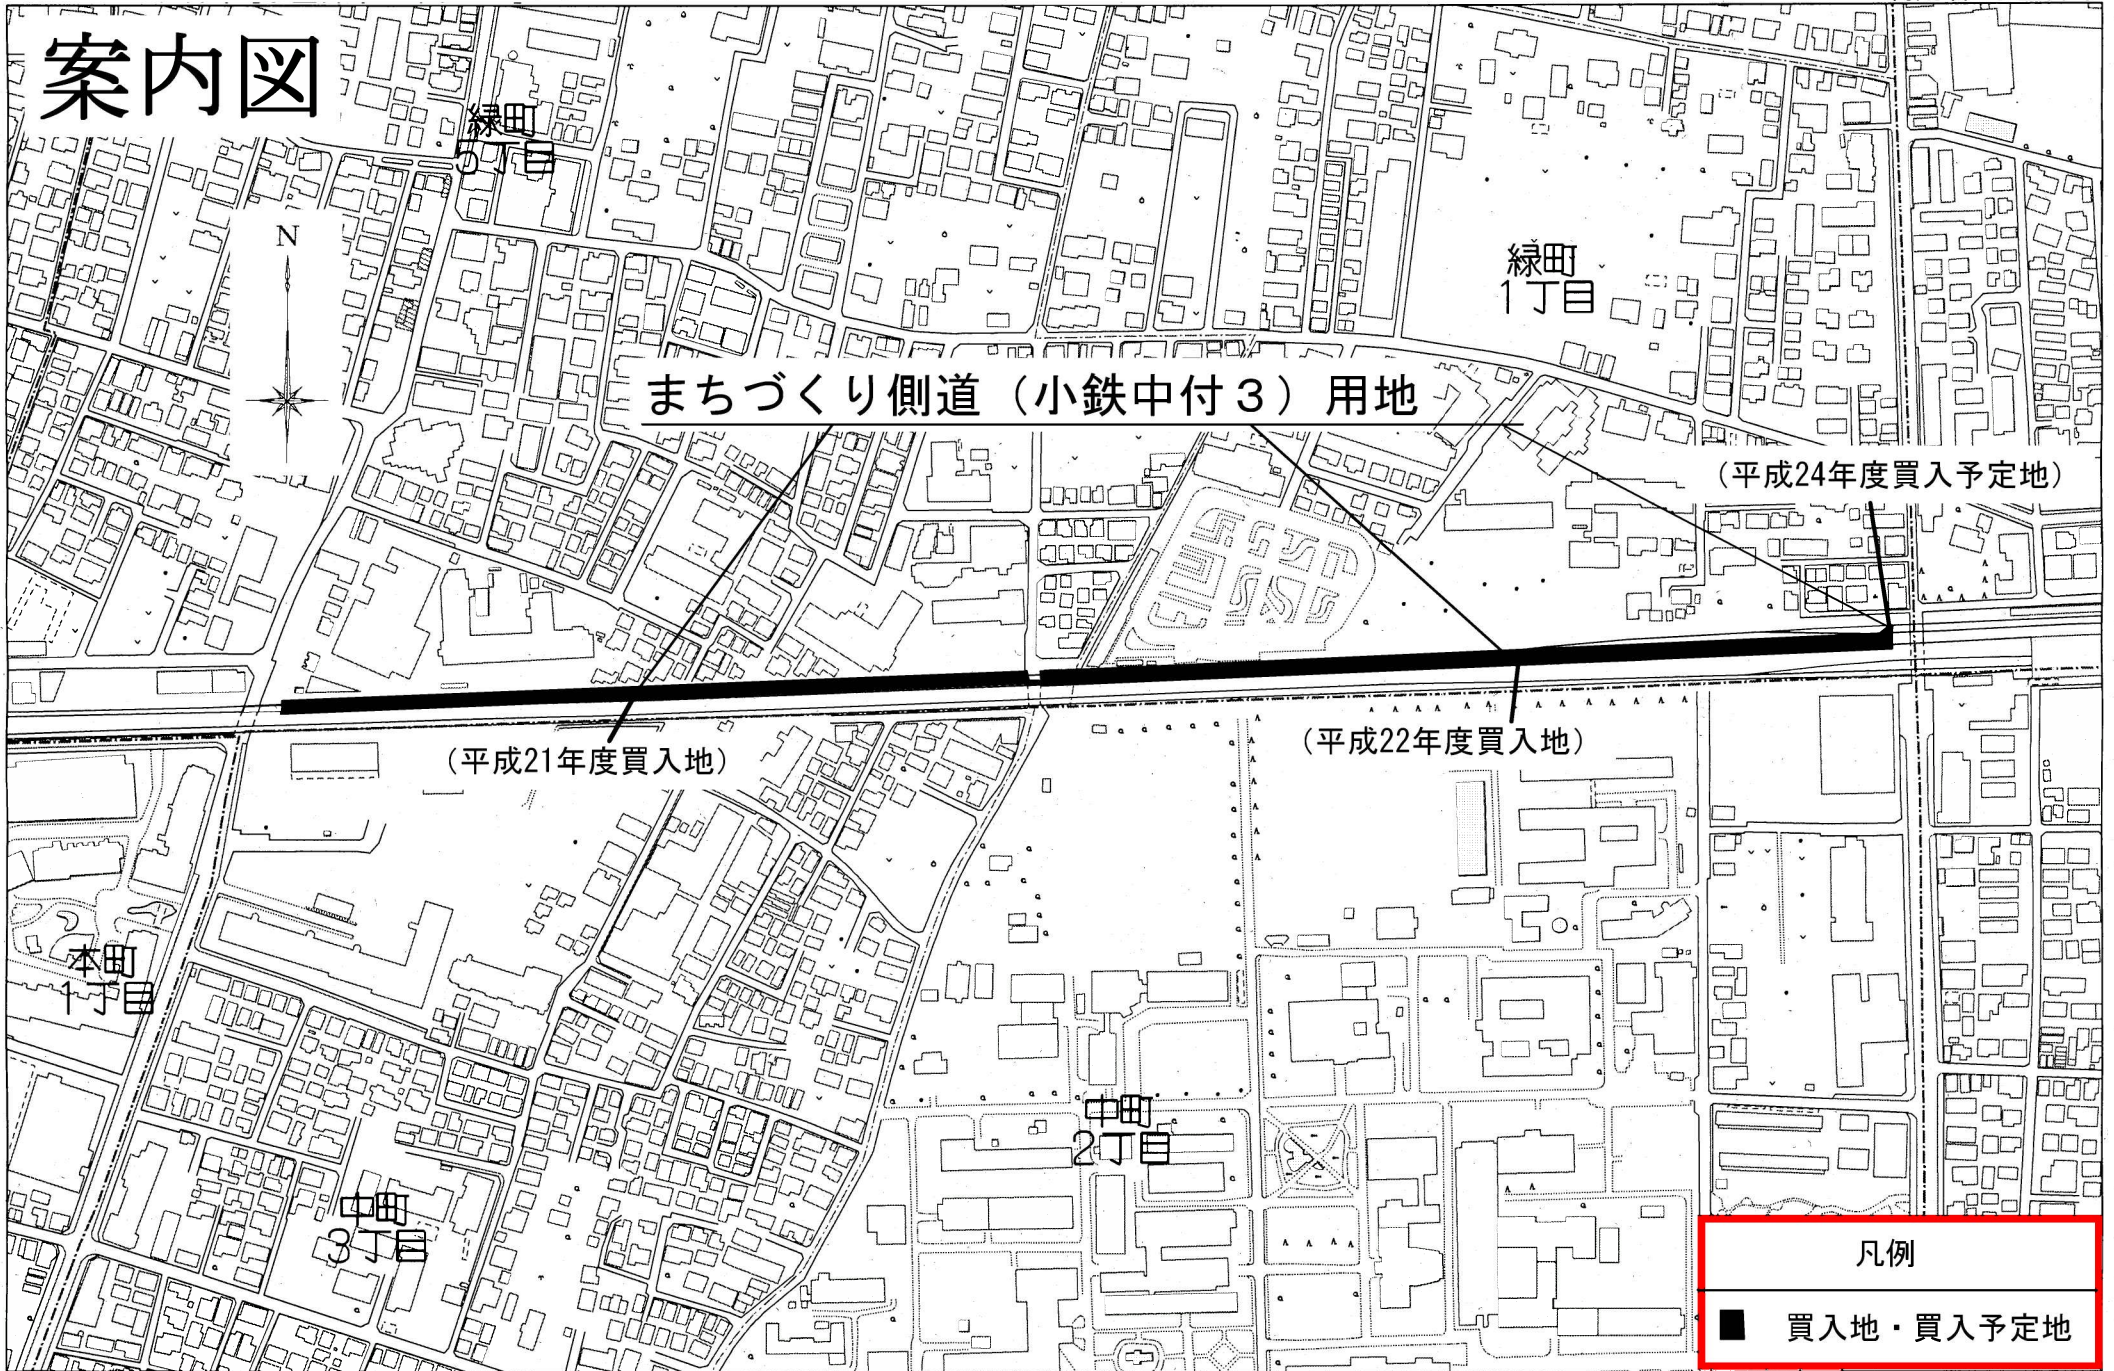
案内図

緑町
5丁目

N

緑町
1丁目

まちづくり側道（小鉄中付３）用地

（平成24年度買入予定地）

（平成21年度買入地）

（平成22年度買入地）

本町
1丁目

中町
2丁目

中町
3丁目

| 凡例 |
|---|
| ■ 買入地・買入予定地 |